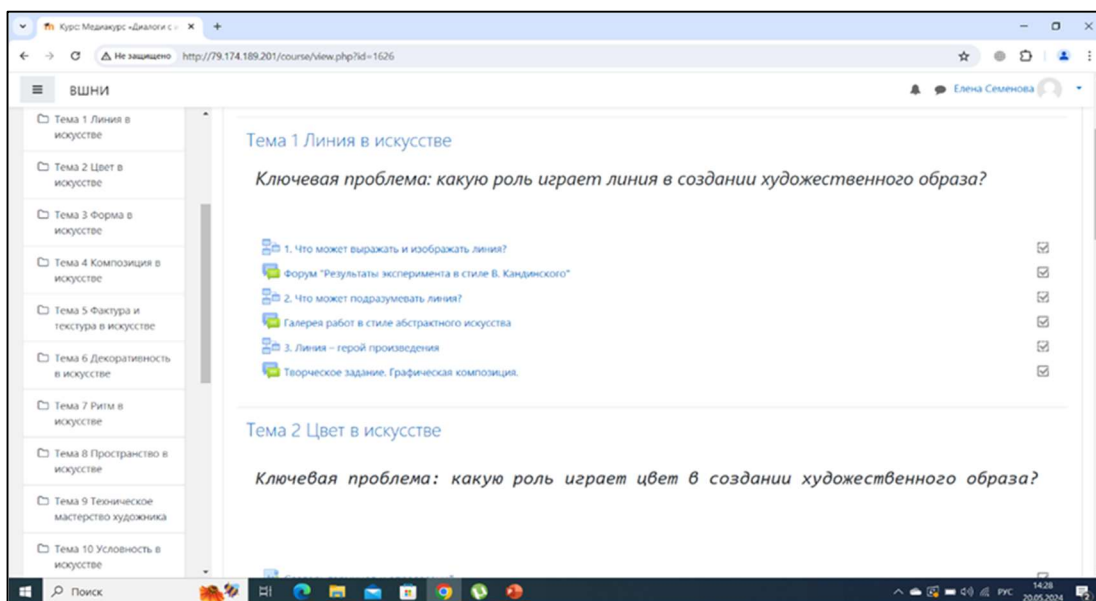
Курс: Медиакурс «Диалоги с
Не защищено http://79.174.189.201/course/view.php?id=1626

ВШНИ
Елена Семенова

Тема 1 Линия в искусстве
Тема 2 Цвет в искусстве
Тема 3 Форма в искусстве
Тема 4 Композиция в искусстве
Тема 5 Фактура и текстура в искусстве
Тема 6 Декоративность в искусстве
Тема 7 Ритм в искусстве
Тема 8 Пространство в искусстве
Тема 9 Техническое мастерство художника
Тема 10 Условность в искусстве

Тема 1 Линия в искусстве

Ключевая проблема: какую роль играет линия в создании художественного образа?

1. Что может выражать и изображать линия?
Форум "Результаты эксперимента в стиле В. Кандинского"
2. Что может подразумевать линия?
Галерея работ в стиле абстрактного искусства
3. Линия – герой произведения
Творческое задание. Графическая композиция.

Тема 2 Цвет в искусстве

Ключевая проблема: какую роль играет цвет в создании художественного образа?

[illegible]

Поиск
РУС 14:28 20.05.2024